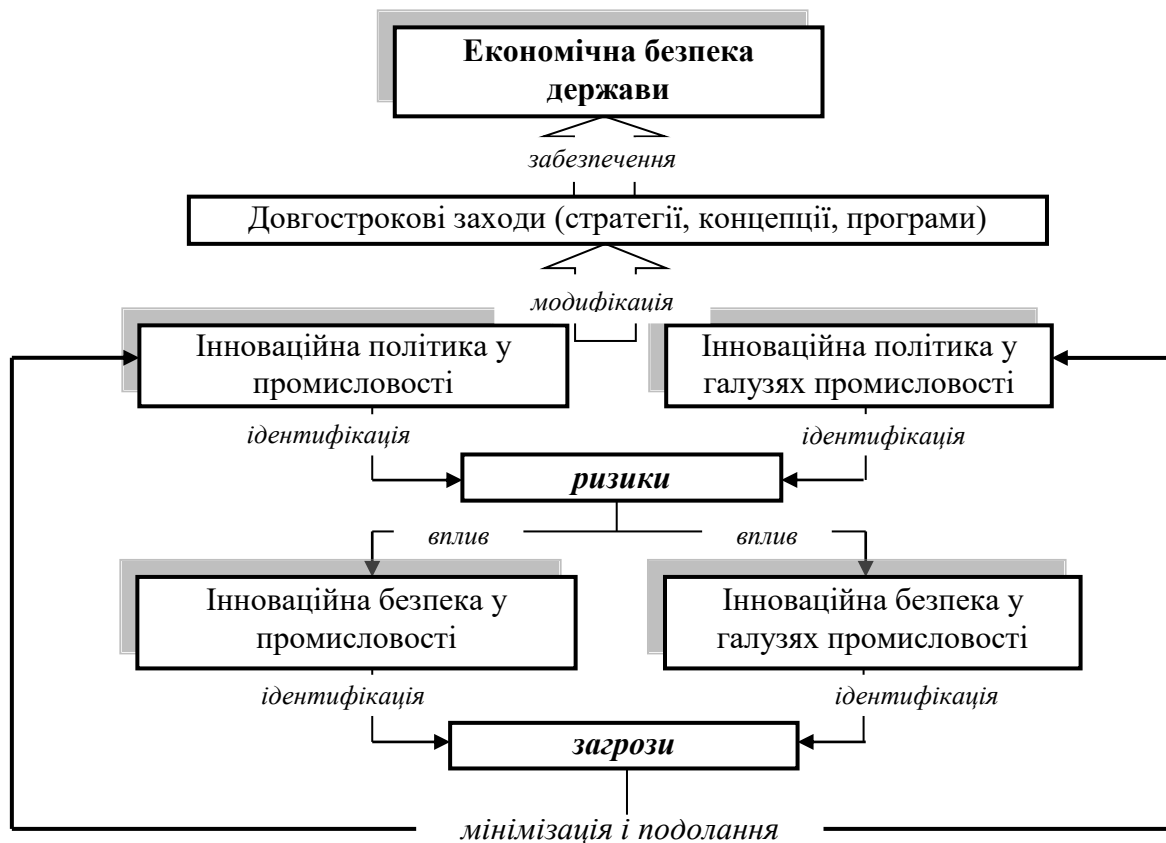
Економічна безпека держави

забезпечення

Довгострокові заходи (стратегії, концепції, програми)

модифікація

Інноваційна політика у промисловості

Інноваційна політика у галузях промисловості

ідентифікація

ідентифікація

ризики

вплив

вплив

Інноваційна безпека у промисловості

Інноваційна безпека у галузях промисловості

ідентифікація

ідентифікація

загрози

мінімізація і подолання